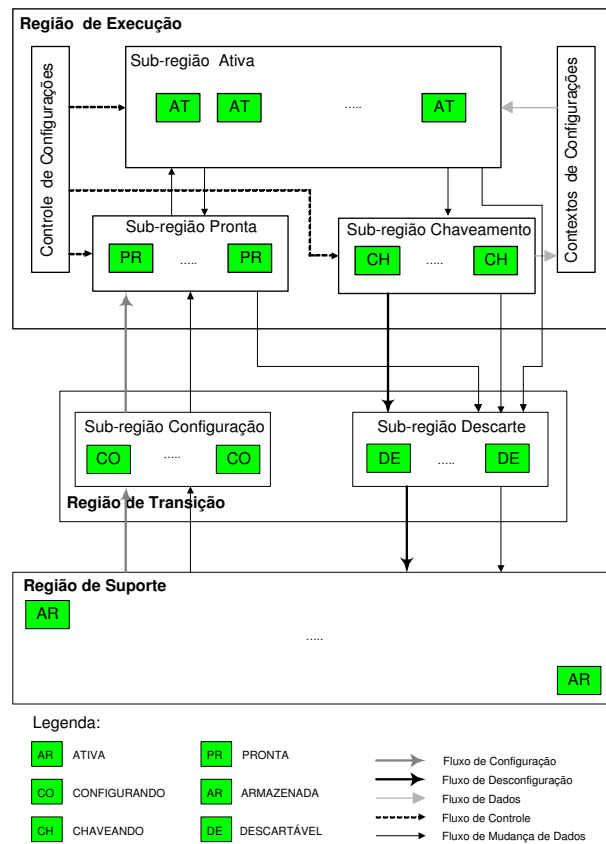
Região de Execução

Controle de Configurações

Sub-região Ativa

AT AT ..... AT

Contextos de Configurações

Sub-região Pronta

PR ..... PR

Sub-região Chaveamento

CH ..... CH

Sub-região Configuração

CO ..... CO

Sub-região Descarte

DE ..... DE

Região de Transição

Região de Suporte

AR

.....

AR

Legenda:

AR ATIVA
CO CONFIGURANDO
CH CHAVEANDO
PR PRONTA
AR ARMAZENADA
DE DESCARTÁVEL

Fluxo de Configuração
Fluxo de Desconfiguração
Fluxo de Dados
Fluxo de Controle
Fluxo de Mudança de Dados